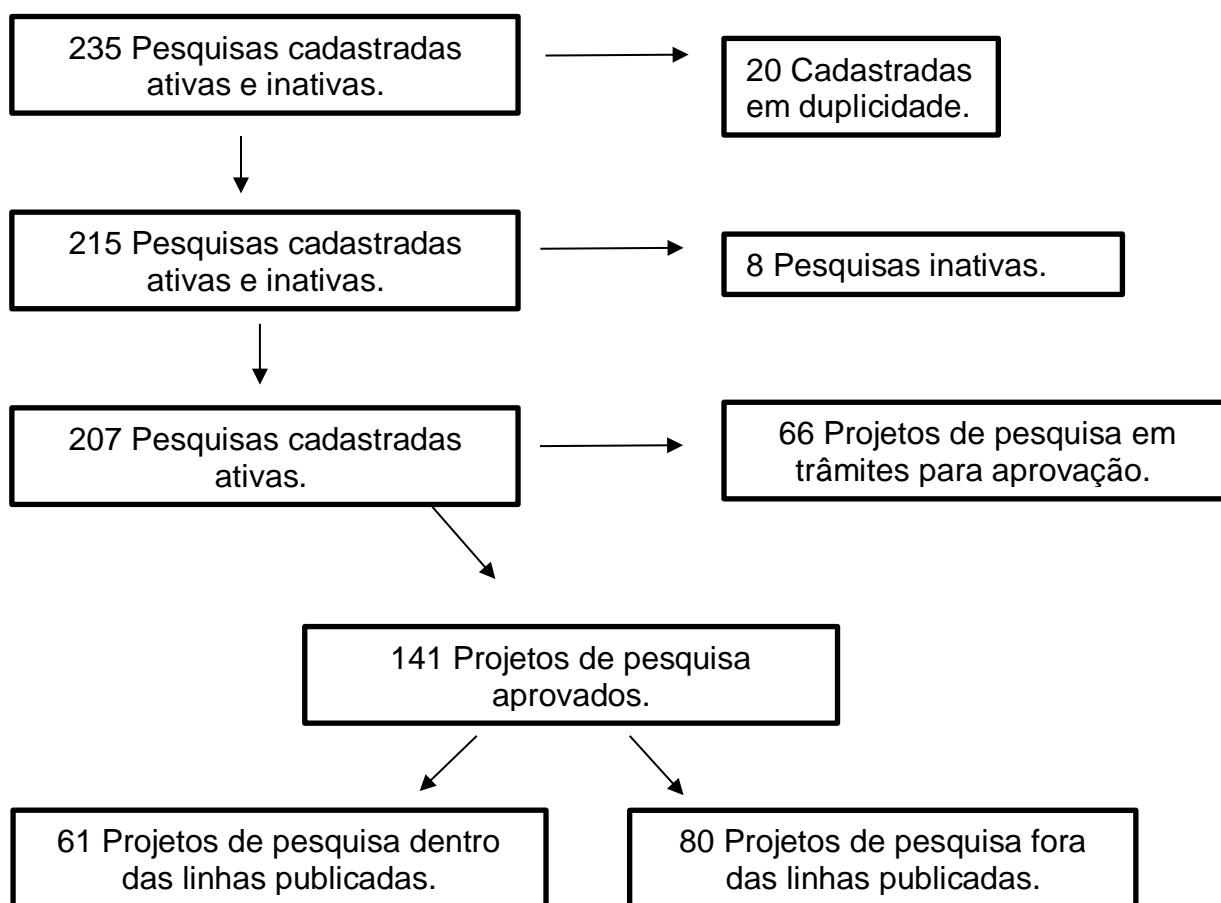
235 Pesquisas cadastradas ativas e inativas.

20 Cadastradas em duplicidade.

215 Pesquisas cadastradas ativas e inativas.

8 Pesquisas inativas.

207 Pesquisas cadastradas ativas.

66 Projetos de pesquisa em trâmites para aprovação.

141 Projetos de pesquisa aprovados.

61 Projetos de pesquisa dentro das linhas publicadas.

80 Projetos de pesquisa fora das linhas publicadas.